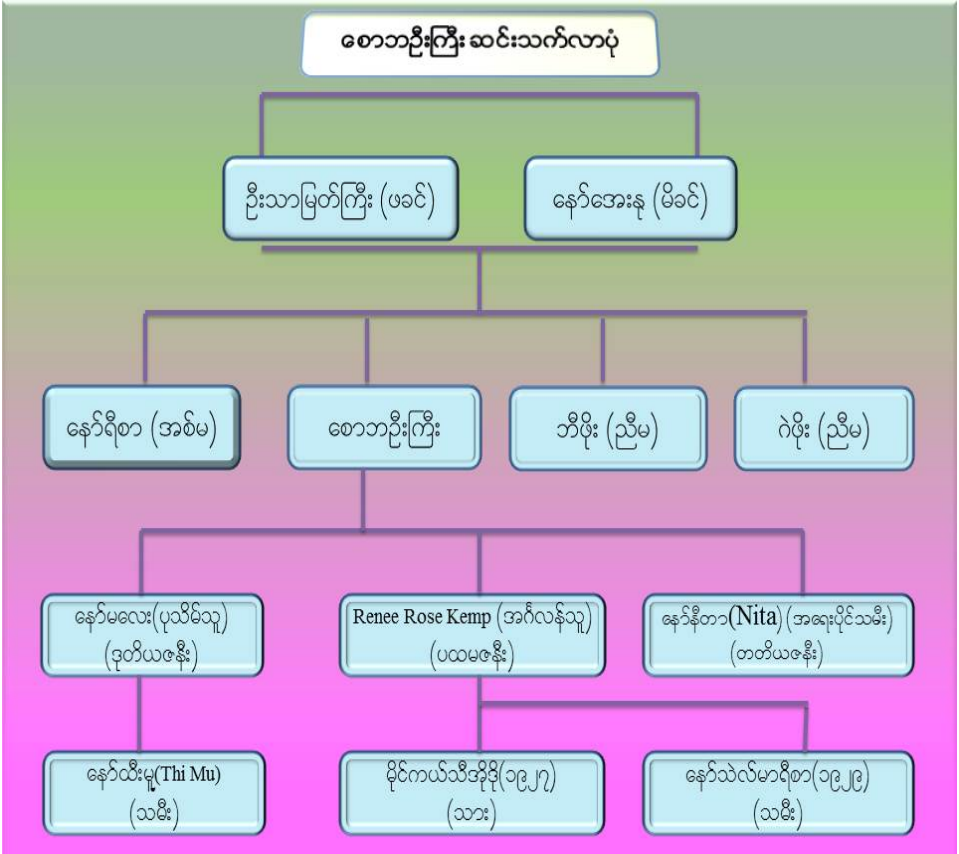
စောဘဦးကြီး ဆင်းသက်လာပုံ

ဦးသာမြတ်ကြီး (ဖခင်)

နော်အေးနု (မိခင်)

နော်ရီစာ (အစ်မ)

စောဘဦးကြီး

ဘိဖိုး (ညီမ)

ဂဲဖိုး (ညီမ)

နော်မလေး(ပုသိမ်သူ) (ဒုတိယဇနီး)

Renee Rose Kemp (အင်္ဂလန်သူ) (ပထမဇနီး)

နော်နီတာ(Nita) (အရေးပိုင်သမီး) (တတိယဇနီး)

နော်ထီးမူ(Thi Mu) (သမီး)

မိုင်ကယ်သီအိုဒိုဒိုဒိုဒို(၁၉၂၇) (သား)

နော်သဲလ်မာရီစာ(၁၉၂၈) (သမီး)